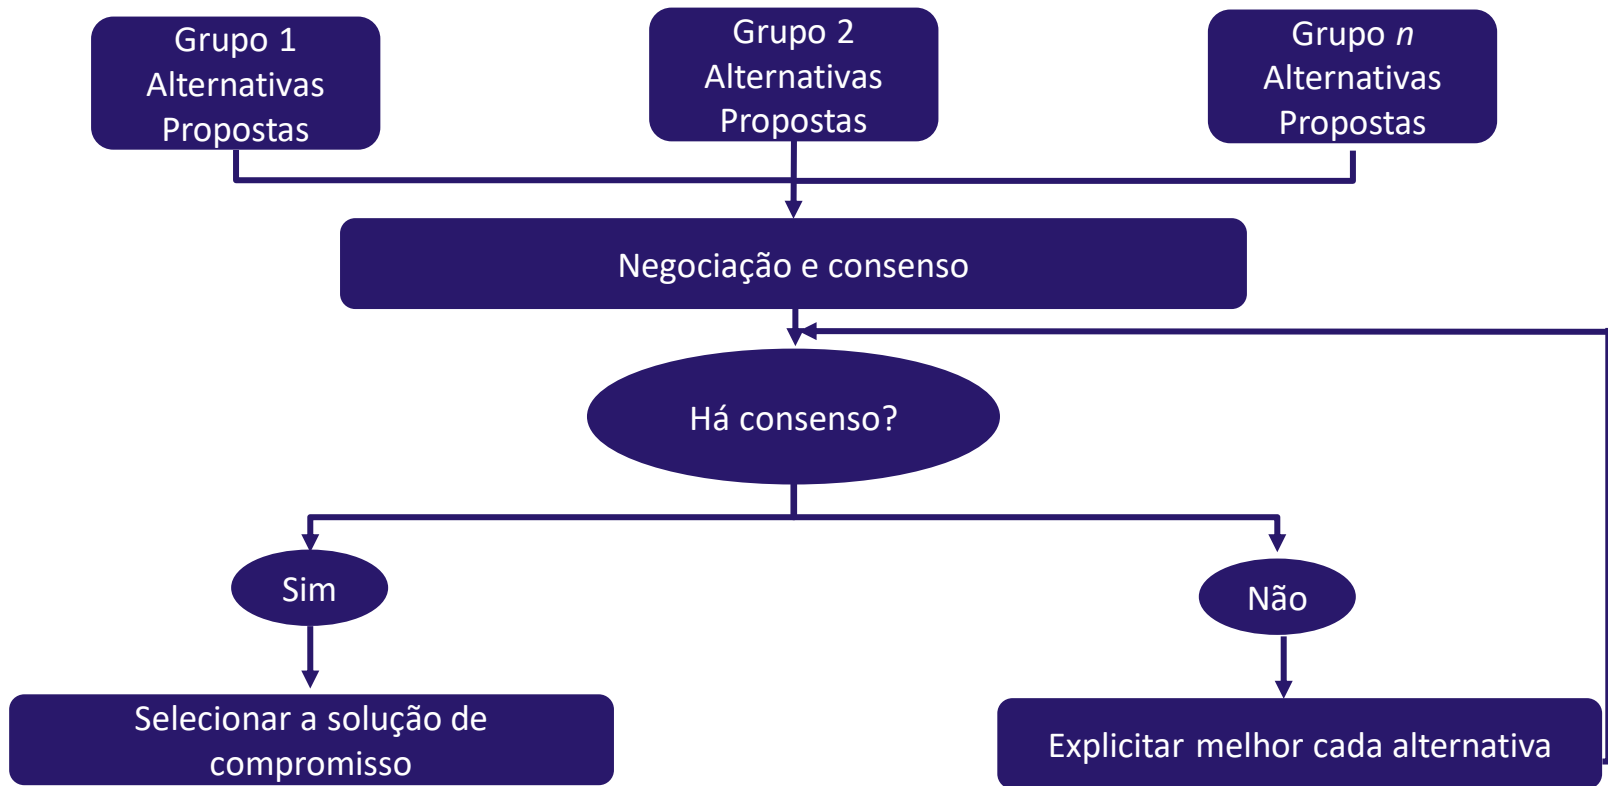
Grupo 1
Alternativas
Propostas

Grupo 2
Alternativas
Propostas

Grupo *n*
Alternativas
Propostas

Negociação e consenso

Há consenso?

Sim

Não

Selecionar a solução de compromisso

Explicitar melhor cada alternativa